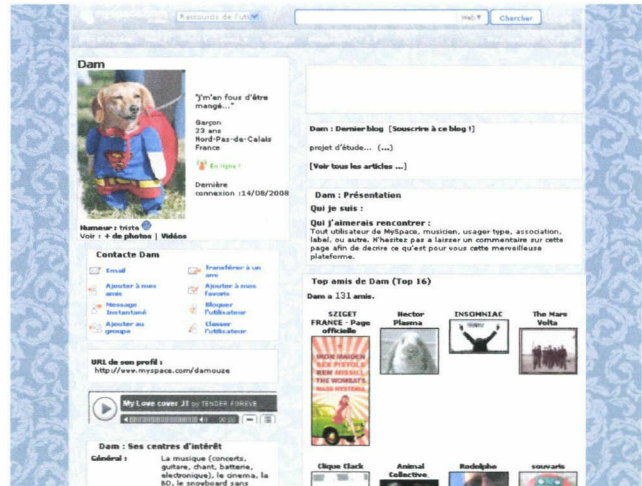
Raccourcis de l'uti

Web

Chercher

Dam

"J'm'en fous d'être mangé..."

Garçon
23 ans
Nord-Pas-de-Calais
France

En ligne !

Dernière connexion :14/08/2008

Humeur : triste
Voir : + de photos | Vidéos

Contacte Dam

Email
Transférer à un ami
Ajouter à mes amis
Ajouter à mes favoris
Message instantané
Bloquer l'utilisateur
Ajouter au groupe
Classer l'utilisateur

URL de son profil :
http://www.myspace.com/damouze

My Love cover JT by TENDER FOREVE

Dam : Ses centres d'intérêt

Général : La musique (concerts, guitare, chant, batterie, electronique), le cinema, la BD, le snowboard sans

Dam : Dernier blog [Souscrire à ce blog !]

projet d'étude... (...)

[Voir tous les articles ...]

Dam : Présentation

Qui je suis :

Qui j'aimerais rencontrer :
Tout utilisateur de MySpace, musicien, usager type, association, label, ou autre. N'hesitez pas a laisser un commentaire sur cette page afin de decrire ce qu'est pour vous cette merveilleuse plateforme.

Top amis de Dam (Top 16)

Dam a 131 amis.

SZIGET FRANCE - Page officielle
Hector Plasma
INSOMNIAC
The Mars Volta

IRON MAIDEN SEX PISTOLS BEN HARPER THE WOMBATS MASSIVE ATTACK

Clique Clack
Animal Collective
Rodolphe
souvaris